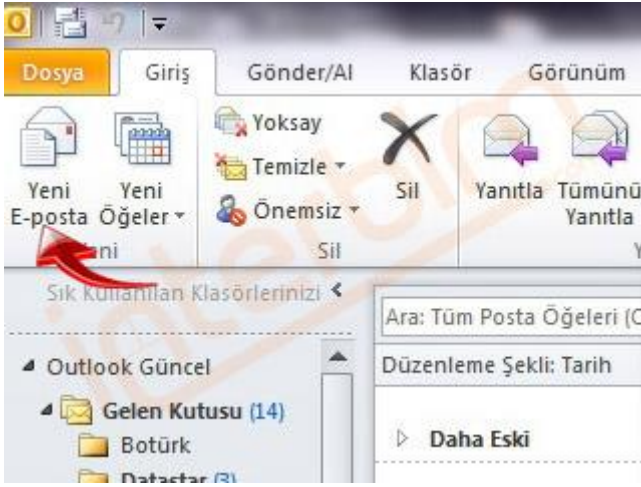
Dosya Giriş Gönder/Al Klasör Görünüm

Yeni E-posta Yeni Öğeler ▾
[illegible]ni

Yoksay
Temizle ▾
Önemsiz ▾
Sil
Sil

Yanıtla Tümünü Yanıtla

Sık Kullanılan Klasörlerinizi <

Ara: Tüm Posta Öğeleri (C

Outlook Güncel
Gelen Kutusu (14)
Botürk
Datastar (3)

Düzenleme Şekli: Tarih

Daha Eski

istebilir